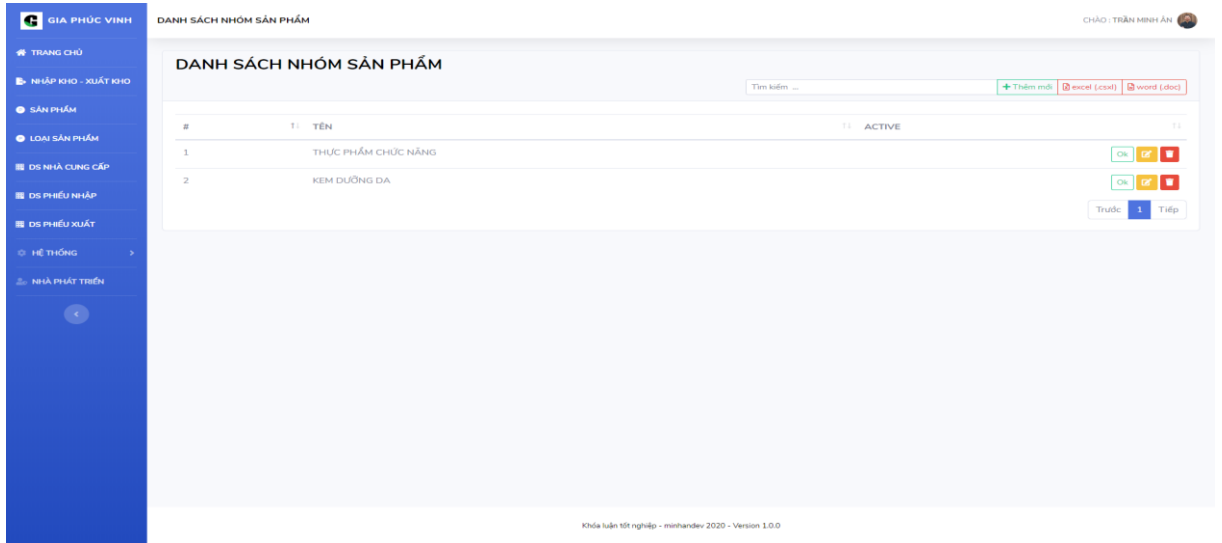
GIA PHÚC VINH

DANH SÁCH NHÓM SẢN PHẨM

CHÀO : TRẦN MINH ÂN

TRANG CHỦ
NHẬP KHO - XUẤT KHO
SẢN PHẨM
LOẠI SẢN PHẨM
DS NHÀ CUNG CẤP
DS PHIẾU NHẬP
DS PHIẾU XUẤT
HỆ THỐNG
NHÀ PHÁT TRIỂN

DANH SÁCH NHÓM SẢN PHẨM

Tìm kiếm ...
+ Thêm mới
excel (.csxl)
word (.doc)

| # | TÊN | ACTIVE | |
|---|---|---|---|
| 1 | THỰC PHẨM CHỨC NĂNG | | Ok |
| 2 | KEM DƯỠNG DA | | Ok |

Trước 1 Tiếp

Khóa luận tốt nghiệp - minhandev 2020 - Version 1.0.0